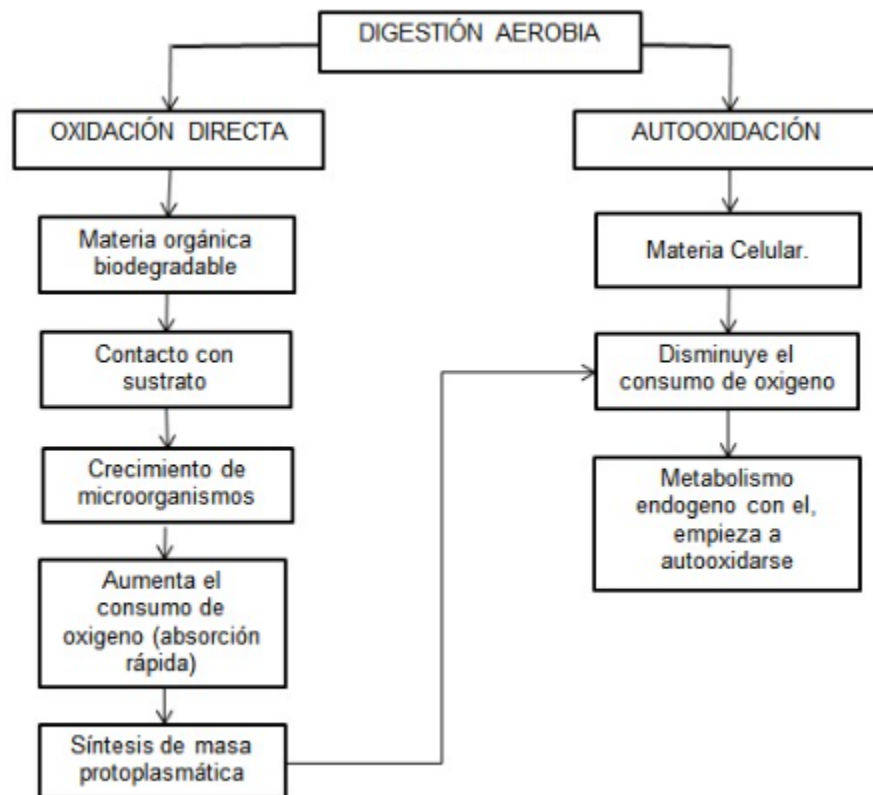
DIGESTIÓN AEROBIA

OXIDACIÓN DIRECTA

Materia orgánica biodegradable

Contacto con sustrato

Crecimiento de microorganismos

Aumenta el consumo de oxigeno (absorción rápida)

Síntesis de masa protoplasmática

AUTOOXIDACIÓN

Materia Celular.

Disminuye el consumo de oxigeno

Metabolismo endogeno con el, empieza a autooxidarse